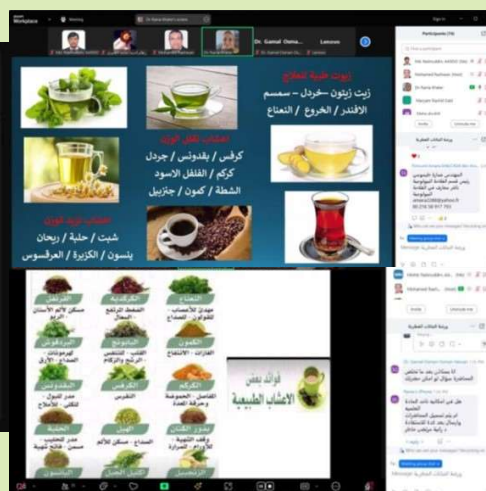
Workplace

Dr. Gamal Osma...

Lenovo

Participants (16)

زيوت طبية للعلاج
زيت زيتون -خردل - سمسم
الأفندر / الخروع / النعناع

أعشاب لتقليل الوزن
كرفس / بقدونس / جرجير
كركم / الفلفل الاسود
الشطة / كمون / جنزبيل

أعشاب لزيد الوزن
شبت / حلبة / ريحان
ينسون / الكزبرة / العرقسوس

فوائد بعض
الاعشاب الطبية

القرنفل
الكركدية
النعناع
الزعتر
البقدونس
الكمون
المرمرية
الكرفس
الكركم
الحلبة
الهيل
بذور الكتان
البابونج
اكليل الجبل
الزنجبيل

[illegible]